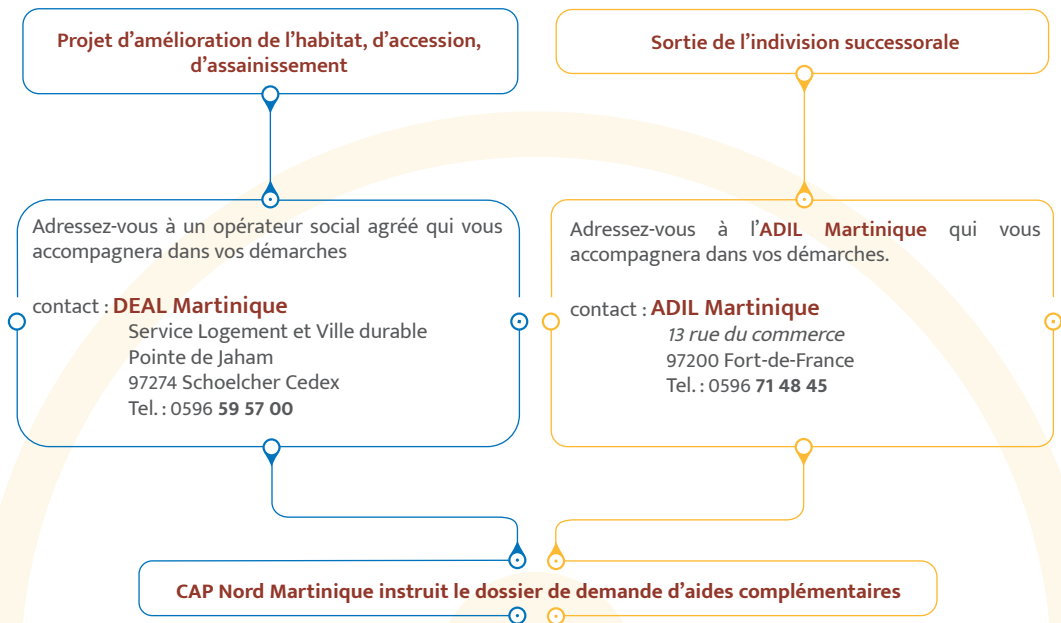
Projet d'amélioration de l'habitat, d'accession, d'assainissement

Sortie de l'indivision successorale

Adressez-vous à un opérateur social agréé qui vous accompagnera dans vos démarches

contact : DEAL Martinique
Service Logement et Ville durable
Pointe de Jaham
97274 Schoelcher Cedex
Tel. : 0596 59 57 00

Adressez-vous à l'ADIL Martinique qui vous accompagnera dans vos démarches.

contact : ADIL Martinique
13 rue du commerce
97200 Fort-de-France
Tel. : 0596 71 48 45

CAP Nord Martinique instruit le dossier de demande d'aides complémentaires